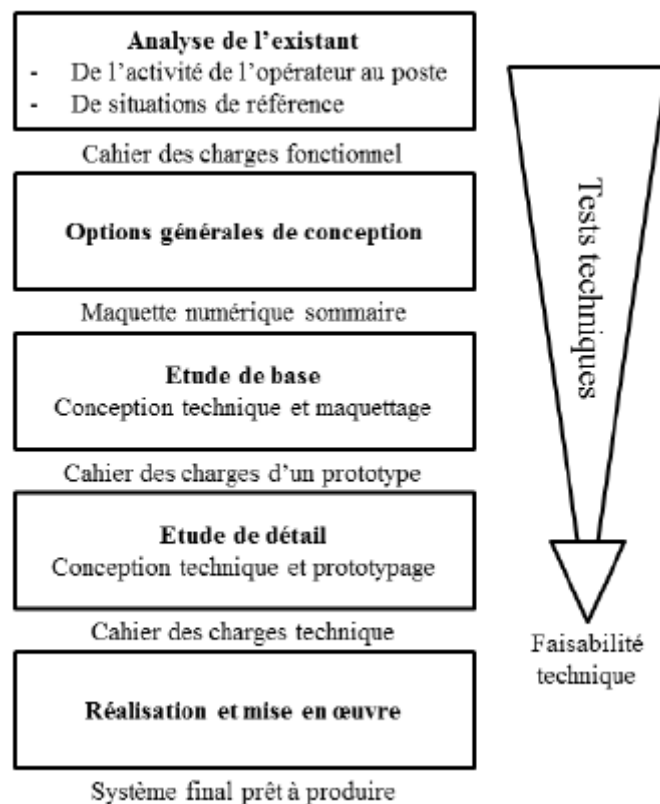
**Analyse de l'existant**
- De l'activité de l'opérateur au poste
- De situations de référence

Cahier des charges fonctionnel

**Options générales de conception**

Maquette numérique sommaire

**Etude de base**
Conception technique et maquettage

Cahier des charges d'un prototype

**Etude de détail**
Conception technique et prototypage

Cahier des charges technique

**Réalisation et mise en œuvre**

Système final prêt à produire

Tests techniques

Faisabilité technique